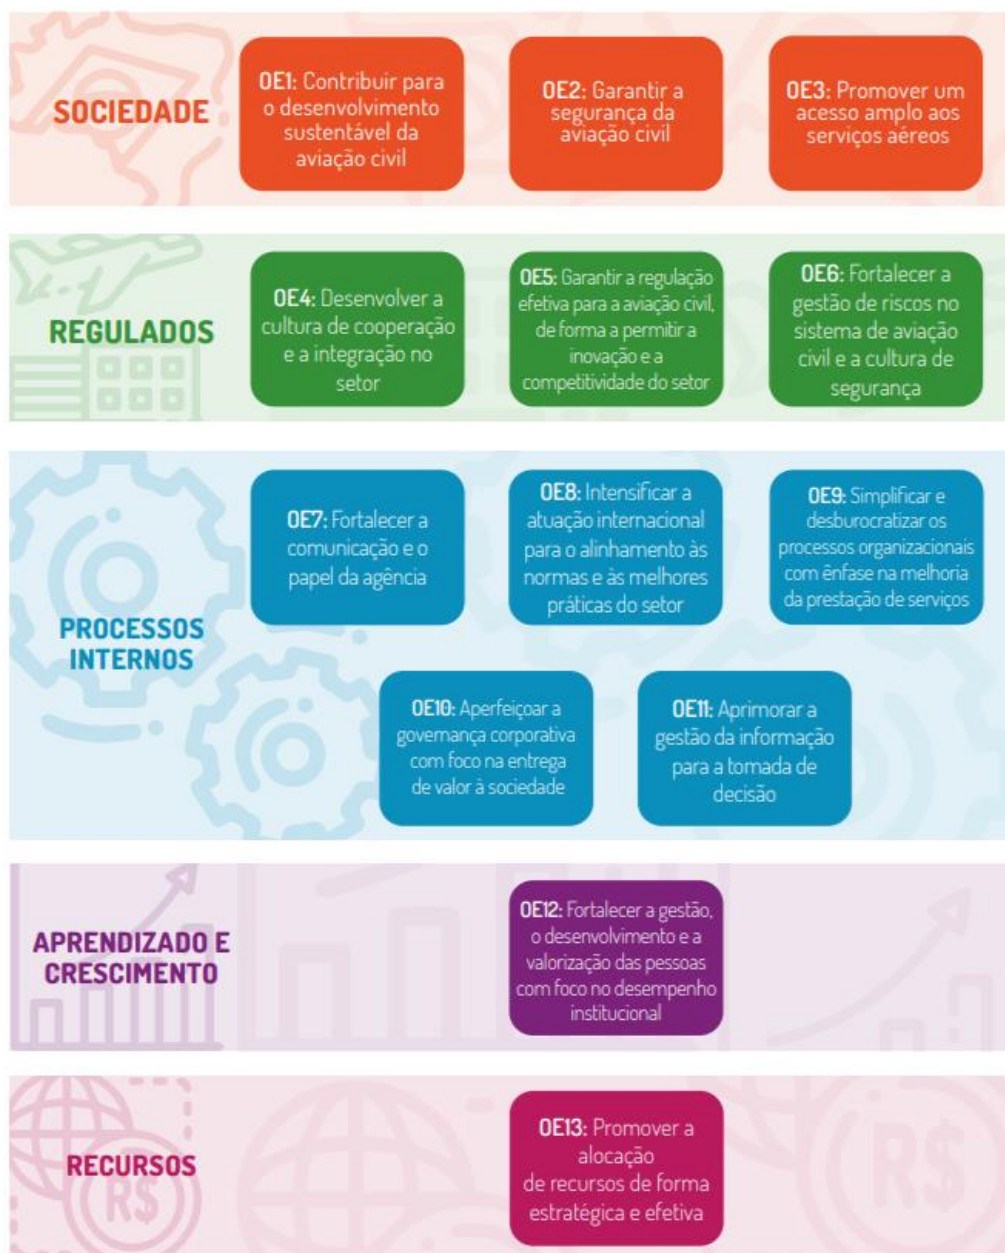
SOCIEDADE

OE1: Contribuir para o desenvolvimento sustentável da aviação civil

OE2: Garantir a segurança da aviação civil

OE3: Promover um acesso amplo aos serviços aéreos

REGULADOS

OE4: Desenvolver a cultura de cooperação e a integração no setor

OE5: Garantir a regulação efetiva para a aviação civil, de forma a permitir a inovação e a competitividade do setor

OE6: Fortalecer a gestão de riscos no sistema de aviação civil e a cultura de segurança

PROCESSOS INTERNOS

OE7: Fortalecer a comunicação e o papel da agência

OE8: Intensificar a atuação internacional para o alinhamento às normas e às melhores práticas do setor

OE9: Simplificar e desburocratizar os processos organizacionais com ênfase na melhoria da prestação de serviços

OE10: Aperfeiçoar a governança corporativa com foco na entrega de valor à sociedade

OE11: Aprimorar a gestão da informação para a tomada de decisão

APRENDIZADO E CRESCIMENTO

OE12: Fortalecer a gestão, o desenvolvimento e a valorização das pessoas com foco no desempenho institucional

RECURSOS

R$

OE13: Promover a alocação de recursos de forma estratégica e efetiva

R$